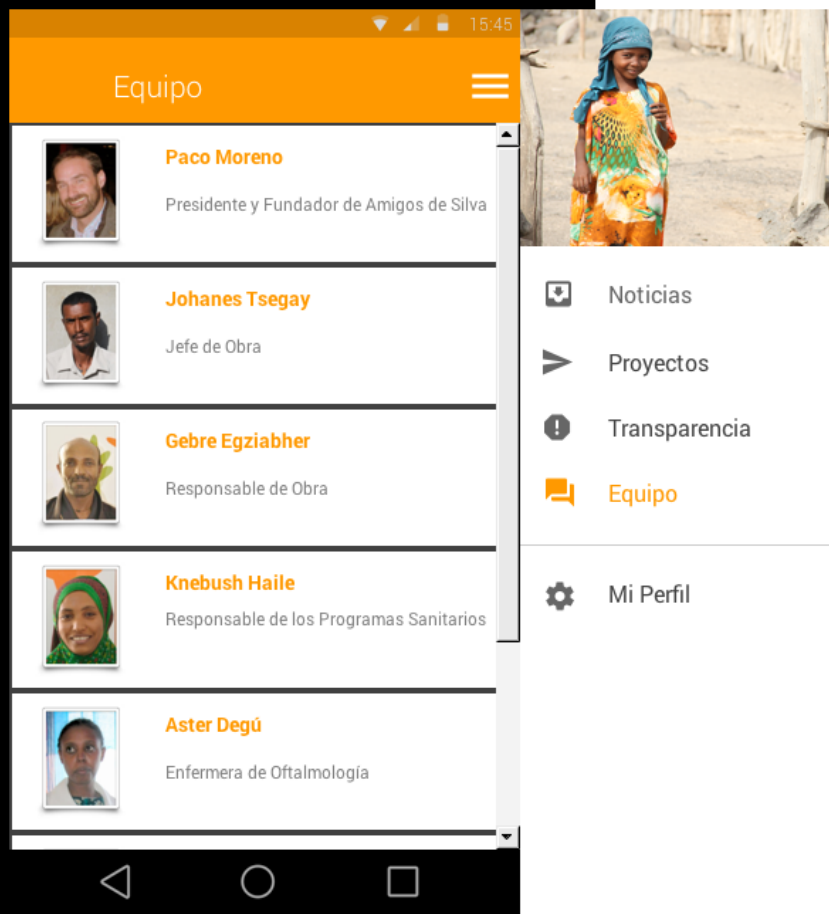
15:45

Equipo

Paco Moreno

Presidente y Fundador de Amigos de Silva

Johanes Tsegay

Jefe de Obra

Gebre Egziabher

Responsable de Obra

Knebush Haile

Responsable de los Programas Sanitarios

Aster Degú

Enfermera de Oftalmología

Noticias

Proyectos

Transparencia

Equipo

Mi Perfil